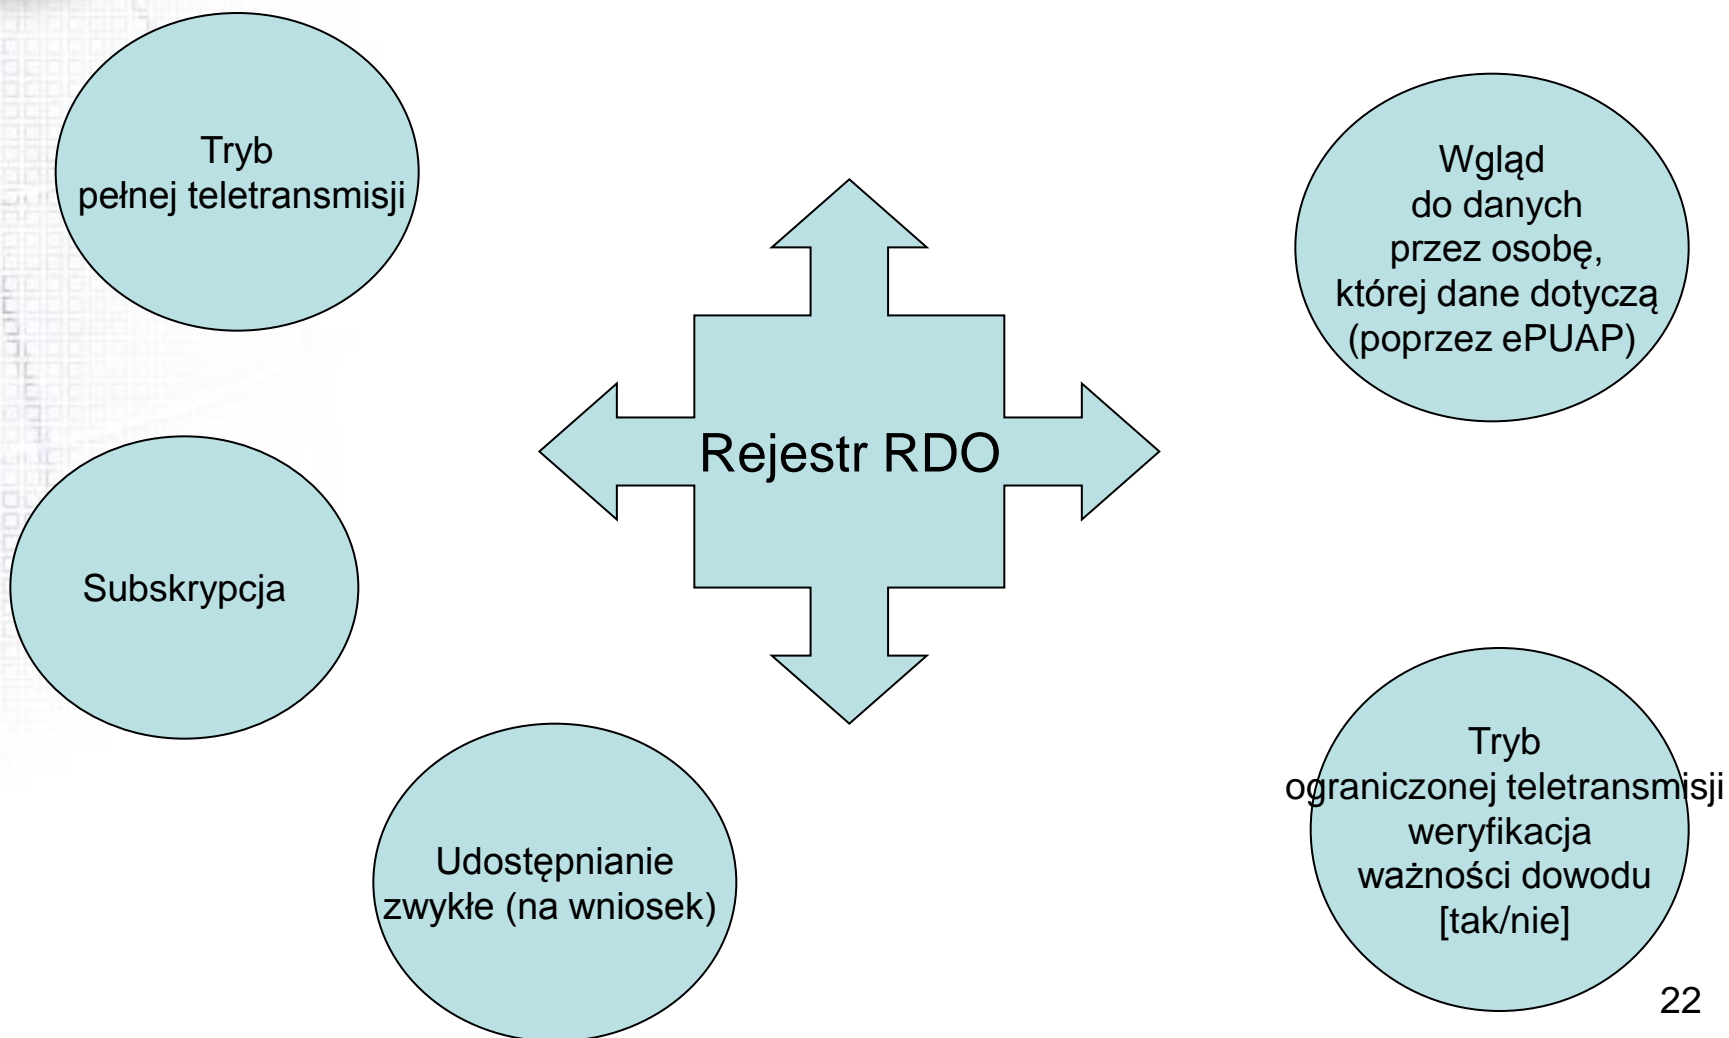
Tryb
pełnej teletransmisji

Wgląd
do danych
przez osobę,
której dane dotyczą
(poprzez ePUAP)

Rejestr RDO

Subskrypcja

Udostępnianie
zwykłe (na wniosek)

Tryb
ograniczonej teletransmisji
weryfikacja
ważności dowodu
[tak/nie]

22